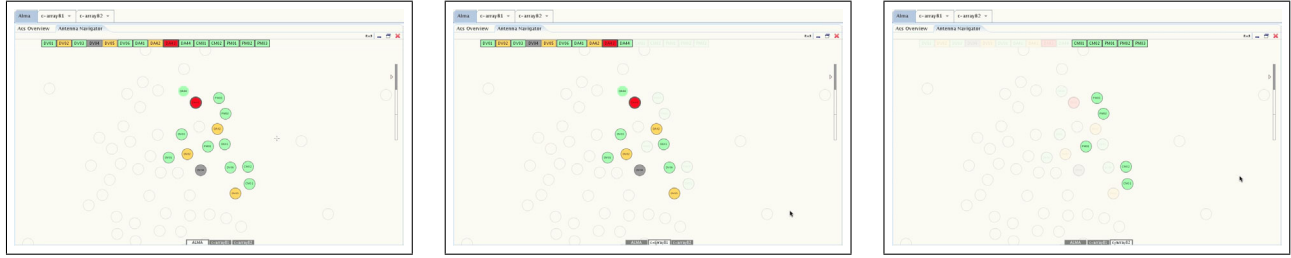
Alma c-array01 c-array02
Acs Overview Antenna Navigator
DV01 DV02 DV03 DV04 DV05 DV06 DA41 DA42 DA43 DA44 CM01 CM02 PM01 PM02 PM03
ALMA c-array01 c-array02

Alma c-array01 c-array02
Acs Overview Antenna Navigator
DV01 DV02 DV03 DV04 DV05 DV06 DA41 DA42 DA43 DA44
ALMA c-array01 c-array02

Alma c-array01 c-array02
Acs Overview Antenna Navigator
CM01 CM02 PM01 PM02 PM03
ALMA c-array01 c-array02